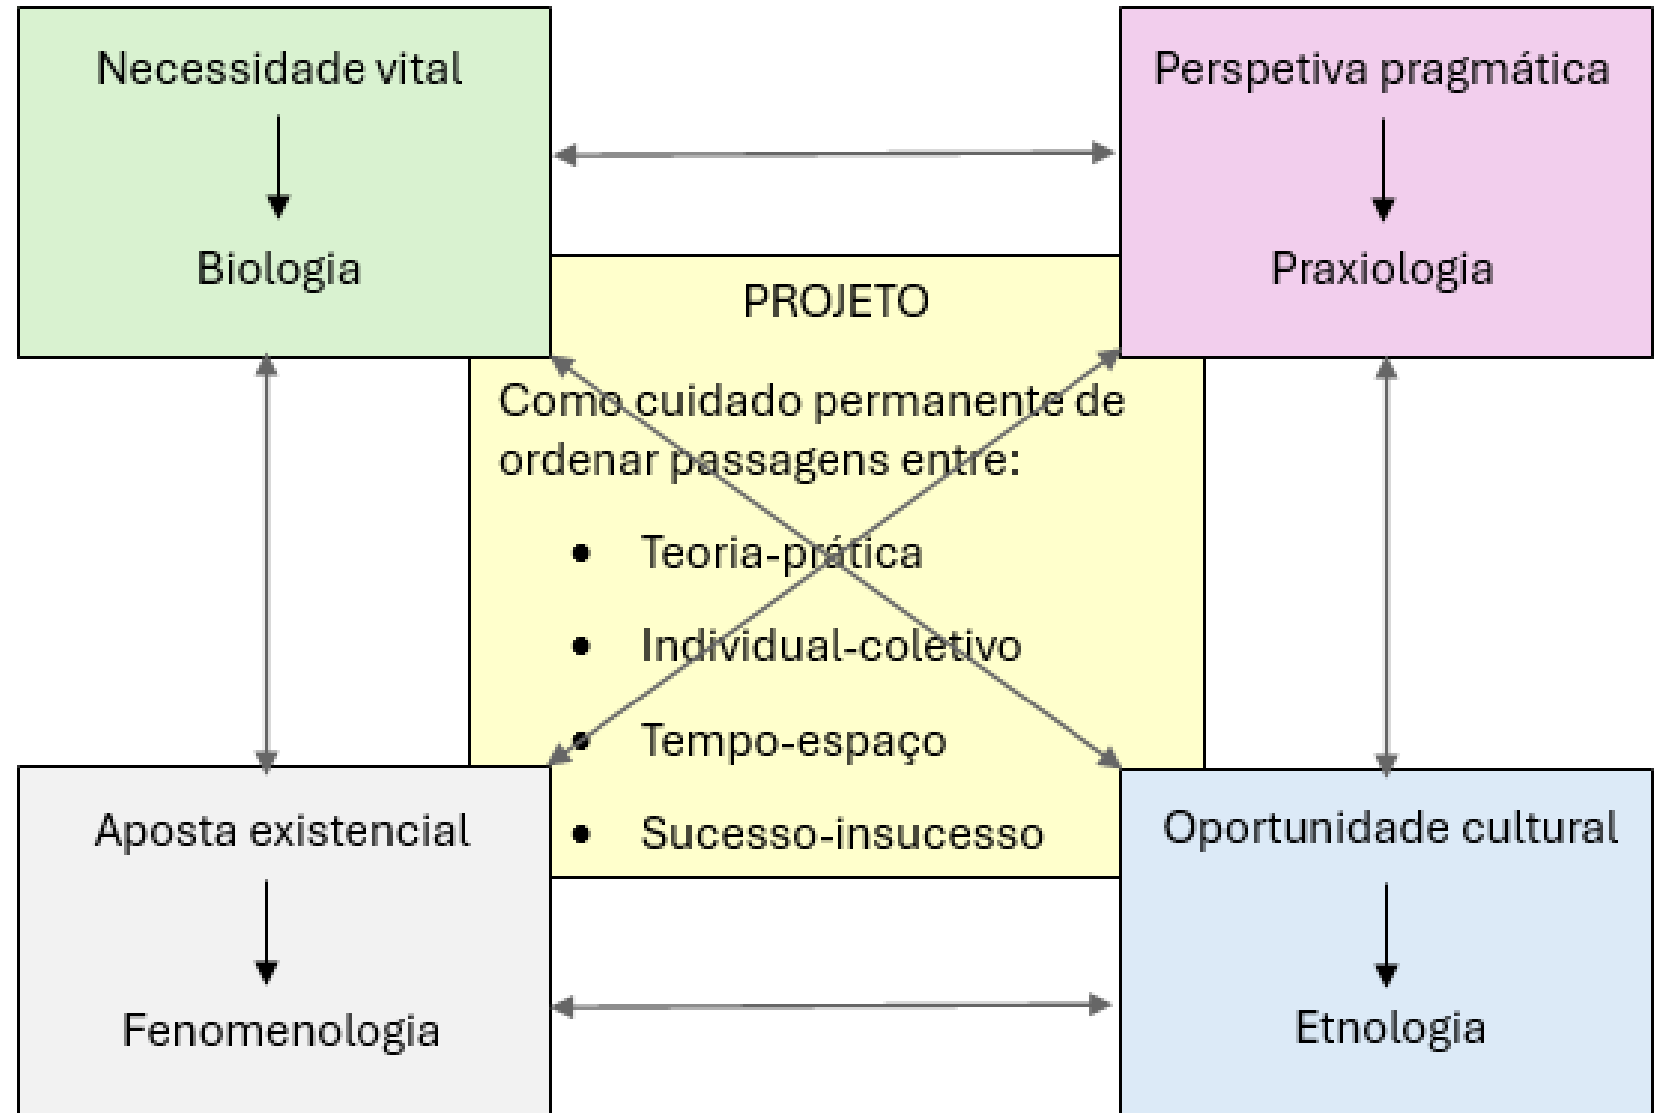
Necessidade vital

Biologia

Perspetiva pragmática

Praxiologia

PROJETO

Como cuidado permanente de ordenar passagens entre:

- Teoria-prática
- Individual-coletivo
- Tempo-espaço
- Sucesso-insucesso

Aposta existencial

Fenomenologia

Oportunidade cultural

Etnologia